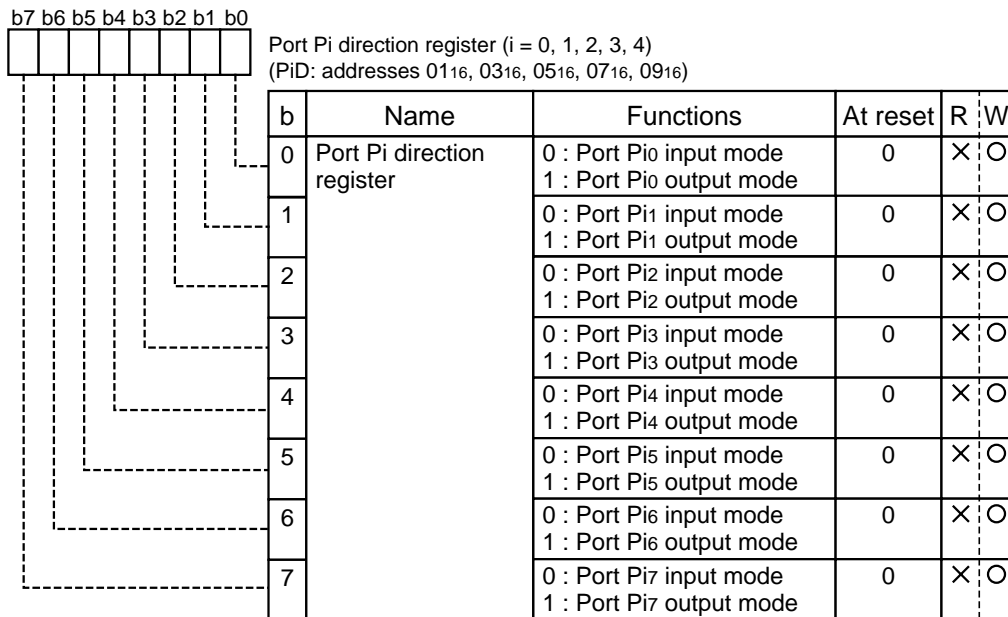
b7 b6 b5 b4 b3 b2 b1 b0

Port Pi direction register (i = 0, 1, 2, 3, 4)
(PiD: addresses $01_{16}$, $03_{16}$, $05_{16}$, $07_{16}$, $09_{16}$)

| b | Name | Functions | At reset | R | W |
|---|---|---|---|---|---|
| 0 | Port Pi direction register | 0 : Port $Pi_0$ input mode<br>1 : Port $Pi_0$ output mode | 0 | × | ○ |
| 1 | | 0 : Port $Pi_1$ input mode<br>1 : Port $Pi_1$ output mode | 0 | × | ○ |
| 2 | | 0 : Port $Pi_2$ input mode<br>1 : Port $Pi_2$ output mode | 0 | × | ○ |
| 3 | | 0 : Port $Pi_3$ input mode<br>1 : Port $Pi_3$ output mode | 0 | × | ○ |
| 4 | | 0 : Port $Pi_4$ input mode<br>1 : Port $Pi_4$ output mode | 0 | × | ○ |
| 5 | | 0 : Port $Pi_5$ input mode<br>1 : Port $Pi_5$ output mode | 0 | × | ○ |
| 6 | | 0 : Port $Pi_6$ input mode<br>1 : Port $Pi_6$ output mode | 0 | × | ○ |
| 7 | | 0 : Port $Pi_7$ input mode<br>1 : Port $Pi_7$ output mode | 0 | × | ○ |